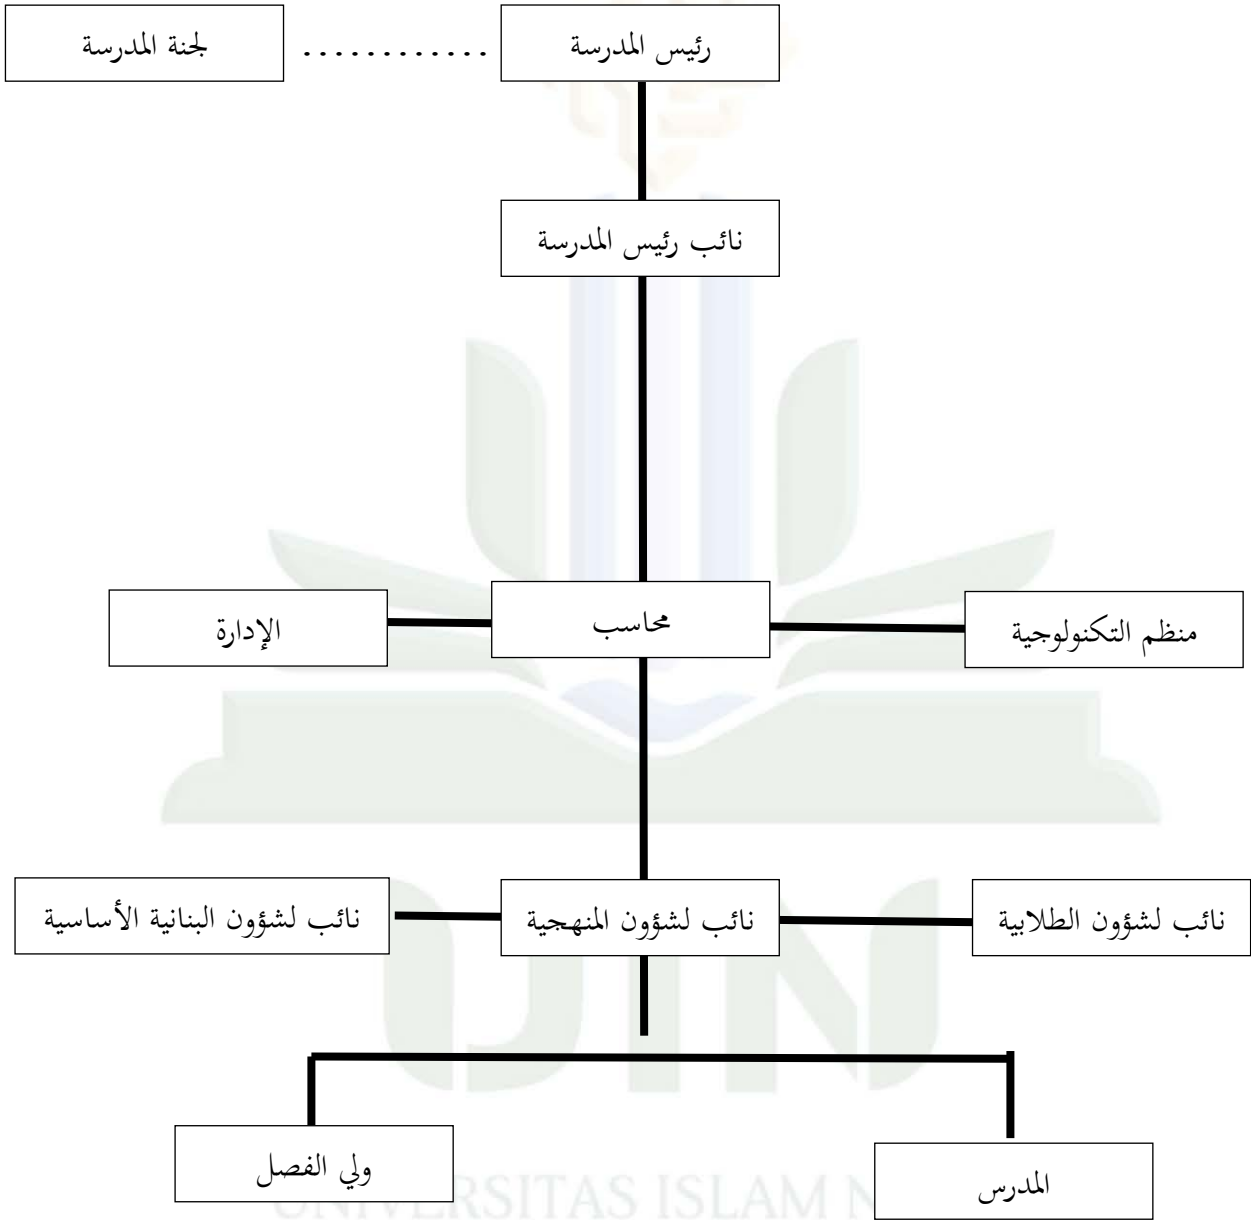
رئيس المدرسة ............ لجنة المدرسة

نائب رئيس المدرسة

منظم التكنولوجية

محاسب

الإدارة

نائب لشؤون الطلابية

نائب لشؤون المنهجية

نائب لشؤون البنانية الأساسية

المدرس

ولي الفصل

UNIVERSITAS ISLAM N